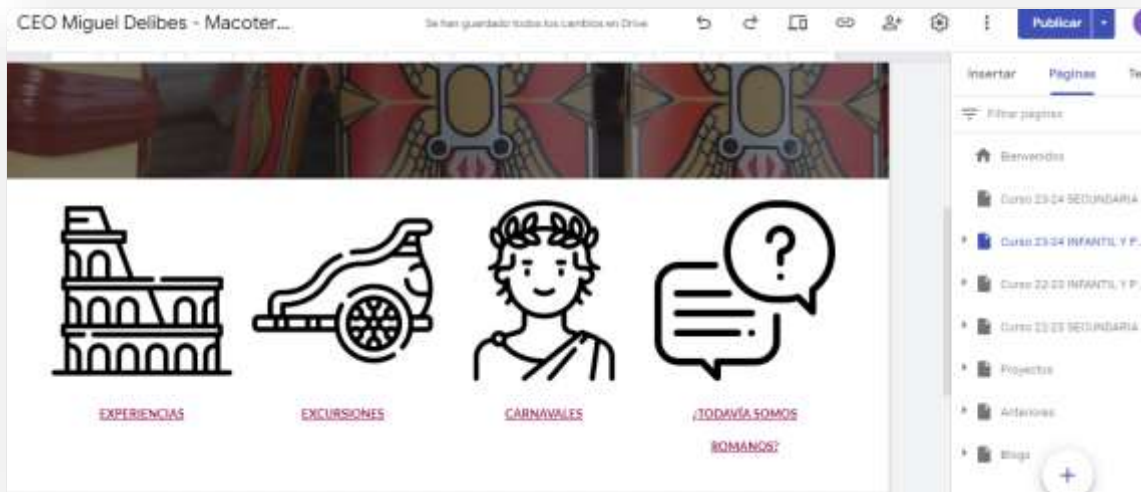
CEO Miguel Delibes - Macoter...

Se han guardado todos los cambios en Drive

Publicar

Insertar

Páginas

Te

Filtrar páginas

Bienvenidos

Curso 23-24 SECUNDARIA

Curso 23-24 INFANTIL Y P...

Curso 22-23 INFANTIL Y P...

Curso 22-23 SECUNDARIA

Proyectos

Anteriores

Blogs

EXPERIENCIAS

EXCURSIONES

CARNAVALES

¿TODAVÍA SOMOS ROMANOS?